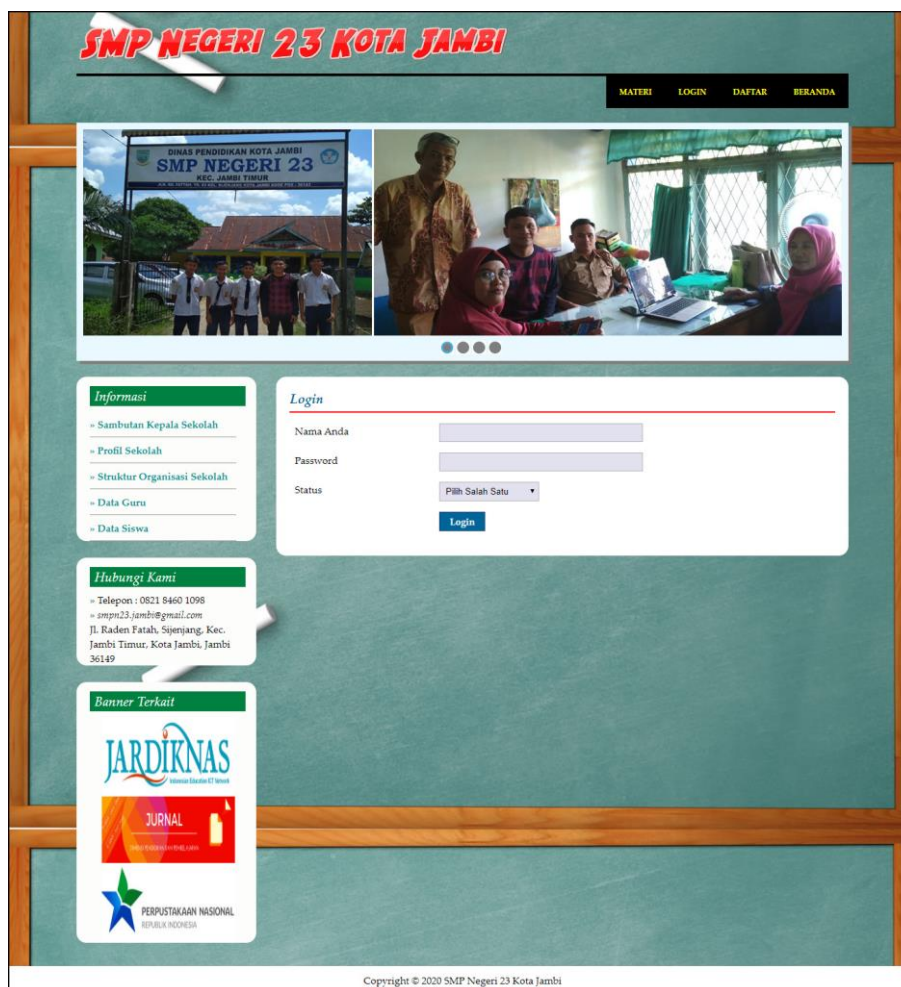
SMP NEGERI 23 KOTA JAMBI

MATERI LOGIN DAFTAR BERANDA

DINAS PENDIDIKAN KOTA JAMBI
SMP NEGERI 23
KEC. JAMBI TIMUR

Informasi
» Sambutan Kepala Sekolah
» Profil Sekolah
» Struktur Organisasi Sekolah
» Data Guru
» Data Siswa

Login
Nama Anda
Password
Status
Pilih Salah Satu
Login

Hubungi Kami
» Telepon : 0821 8460 1098
» smpn23.jambi@gmail.com
Jl. Raden Fatah, Sijenjang, Kec. Jambi Timur, Kota Jambi, Jambi 36149

Banner Terkait
JARDIKNAS
Indonesian Education ICT Network
JURNAL
PERPUSTAKAAN NASIONAL
REPUBLIK INDONESIA

Copyright © 2020 SMP Negeri 23 Kota Jambi